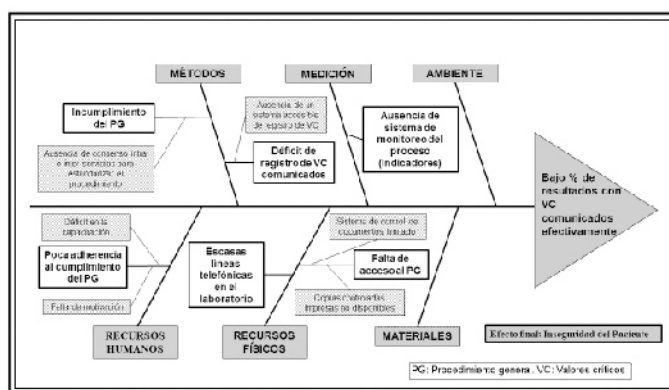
MÉTODOS

MEDICIÓN

AMBIENTE

Incumplimiento del PG

Ausencia de consenso intra e inter servicios para estandarizar el procedimiento

Ausencia de un sistema accesible de registro de VC

Déficit de registro de VC comunicados

Ausencia de sistema de monitoreo del proceso (indicadores)

Bajo % de resultados con VC comunicados efectivamente

Deficiente capacitación

Poca adherencia al cumplimiento del PG

Falta de motivación

Escasas líneas telefónicas en el laboratorio

Sistema de control de documentos limitado

Falta de acceso al PG

Copias controladas impresas no disponibles

RECURSOS HUMANOS

RECURSOS FÍSICOS

MATERIALES

Efecto final: Inseguridad del Paciente

PG: Procedimiento general. VC: Valores críticos